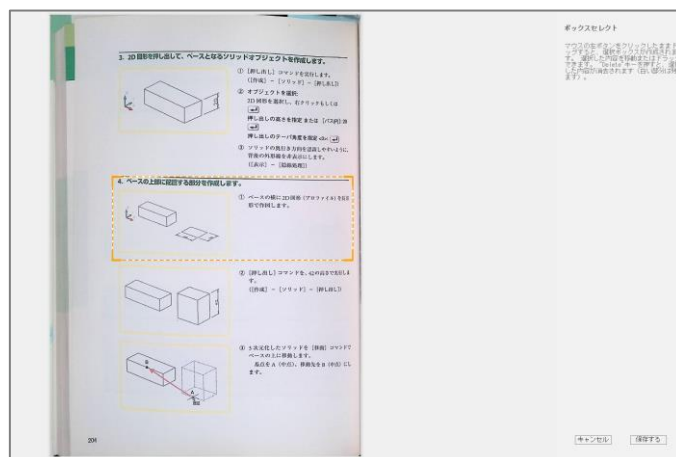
3. 2D 図形を押し出して、ベースとなるソリッドオブジェクトを作成します。

① [押し出し] コマンドを実行します。
([作成] − [ソリッド] − [押し出し])

② オブジェクトを選択:
2D 図形を選択し、右クリックもしくは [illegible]
押し出しの高さを指定 または [パス(P)/方向 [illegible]
押し出しのテーパ角度を指定 <0>: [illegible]

③ ソリッドの奥行き方向を認識しやすいように、背景の外形線を非表示にします。
([表示] − [陰線処理])

4. ベースの上部に設置する部分を作成します。

① ベースの横に 2D 図形 (プロファイル) を818 形で作図します。

② [押し出し] コマンドを、42 の高さで実行します。
([作成] − [ソリッド] − [押し出し])

③ 3 次元化したソリッドを [移動] コマンドでベースの上に移動します。
基点を A (中点)、移動先を B (中点) にします。

B
A

204

ボックスセレクト

マウスの左ボタンをクリックしたまま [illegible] ックすると、選択ボックスが作成され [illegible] す。選択した門面を移動または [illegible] できます。"Delete" キーを押すと、選 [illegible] た門面が消去されます (目し部分は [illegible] ます。

キャンセル
保存する